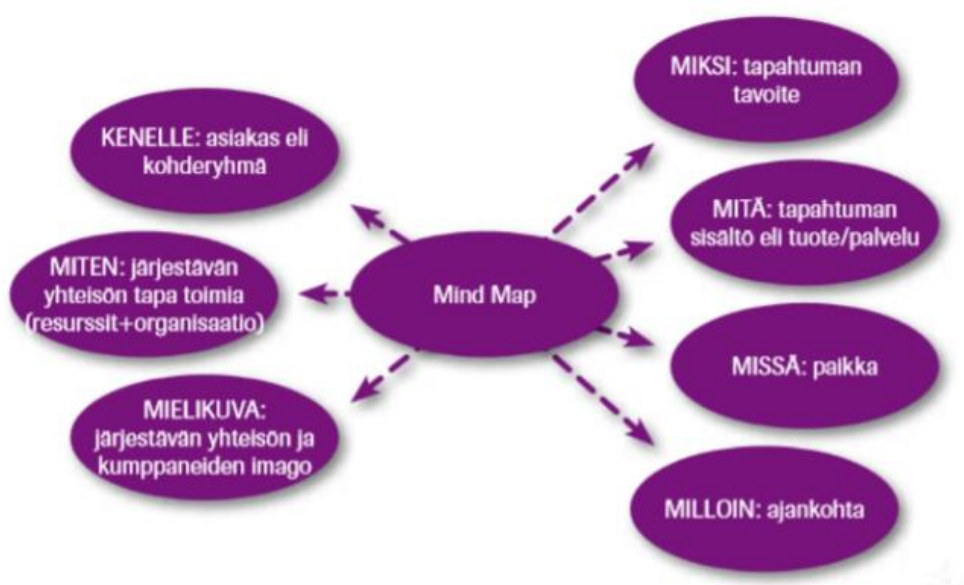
Mind Map

KENELLE: asiakas eli kohderyhmä

MITEN: järjestävän yhteisön tapa toimia (resurssit+organisaatio)

MIELIKUVA: järjestävän yhteisön ja kumppaneiden imago

MIKSI: tapahtuman tavoite

MITÄ: tapahtuman sisältö eli tuote/palvelu

MISSÄ: paikka

MILLOIN: ajankohta